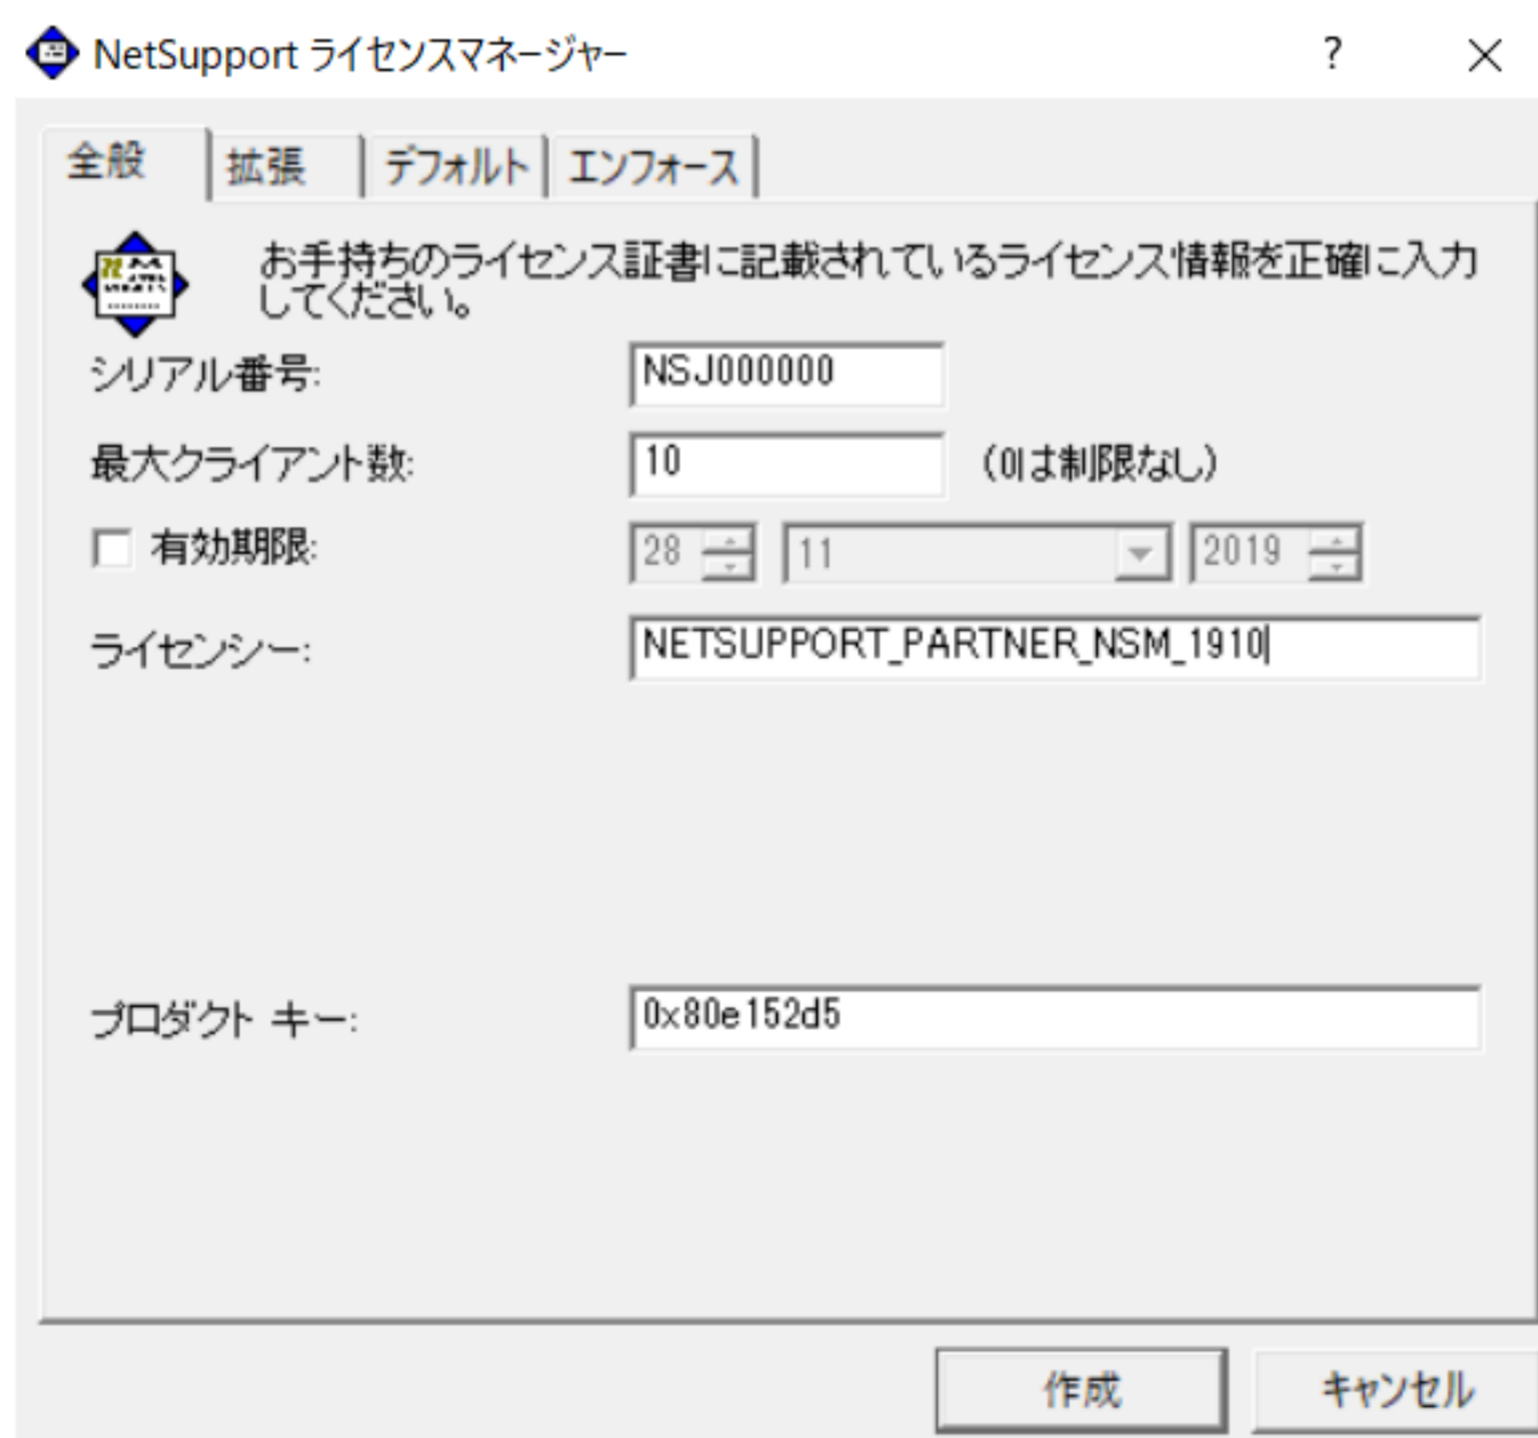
NetSupport ライセンスマネージャー

?

全般 | 拡張 | デフォルト | エンフォース

お手持ちのライセンス証書に記載されているライセンス情報を正確に入力してください。

シリアル番号: NSJ000000

最大クライアント数: 10 (0は制限なし)

有効期限: 28 11 2019

ライセンシー: NETSUPPORT_PARTNER_NSM_1910

プロダクト キー: 0x80e152d5

作成 キャンセル